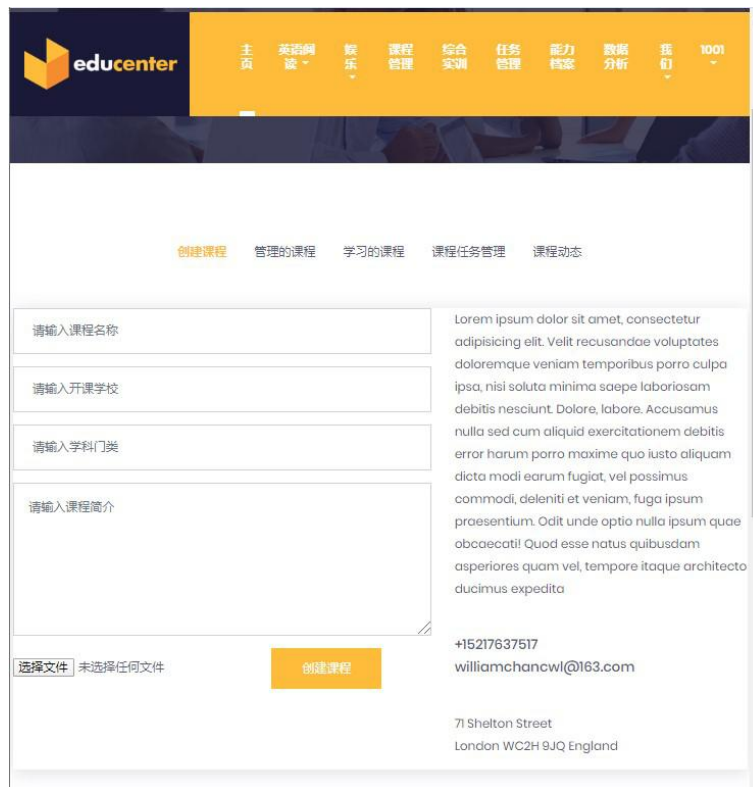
educenter

主页 英语阅读 娱乐 课程管理 综合实训 任务管理 能力档案 数据分析 我们 1001

创建课程 管理的课程 学习的课程 课程任务管理 课程动态

请输入课程名称

请输入开课学校

请输入学科门类

请输入课程简介

选择文件 未选择任何文件

创建课程

Lorem ipsum dolor sit amet, consectetur adipisicing elit. Velit recusandae voluptates doloremque veniam temporibus porro culpa ipsa, nisi soluta minima saepe laboriosam debitis nesciunt. Dolore, labore. Accusamus nulla sed cum aliquid exercitationem debitis error harum porro maxime quo iusto aliquam dicta modi earum fugiat, vel possimus commodi, deleniti et veniam, fuga ipsum praesentium. Odit unde optio nulla ipsum quae obcaecati! Quod esse natus quibusdam asperiores quam vel, tempore itaque architecto ducimus expedita

+15217637517
williamchancwl@163.com

71 Shelton Street
London WC2H 9JQ England